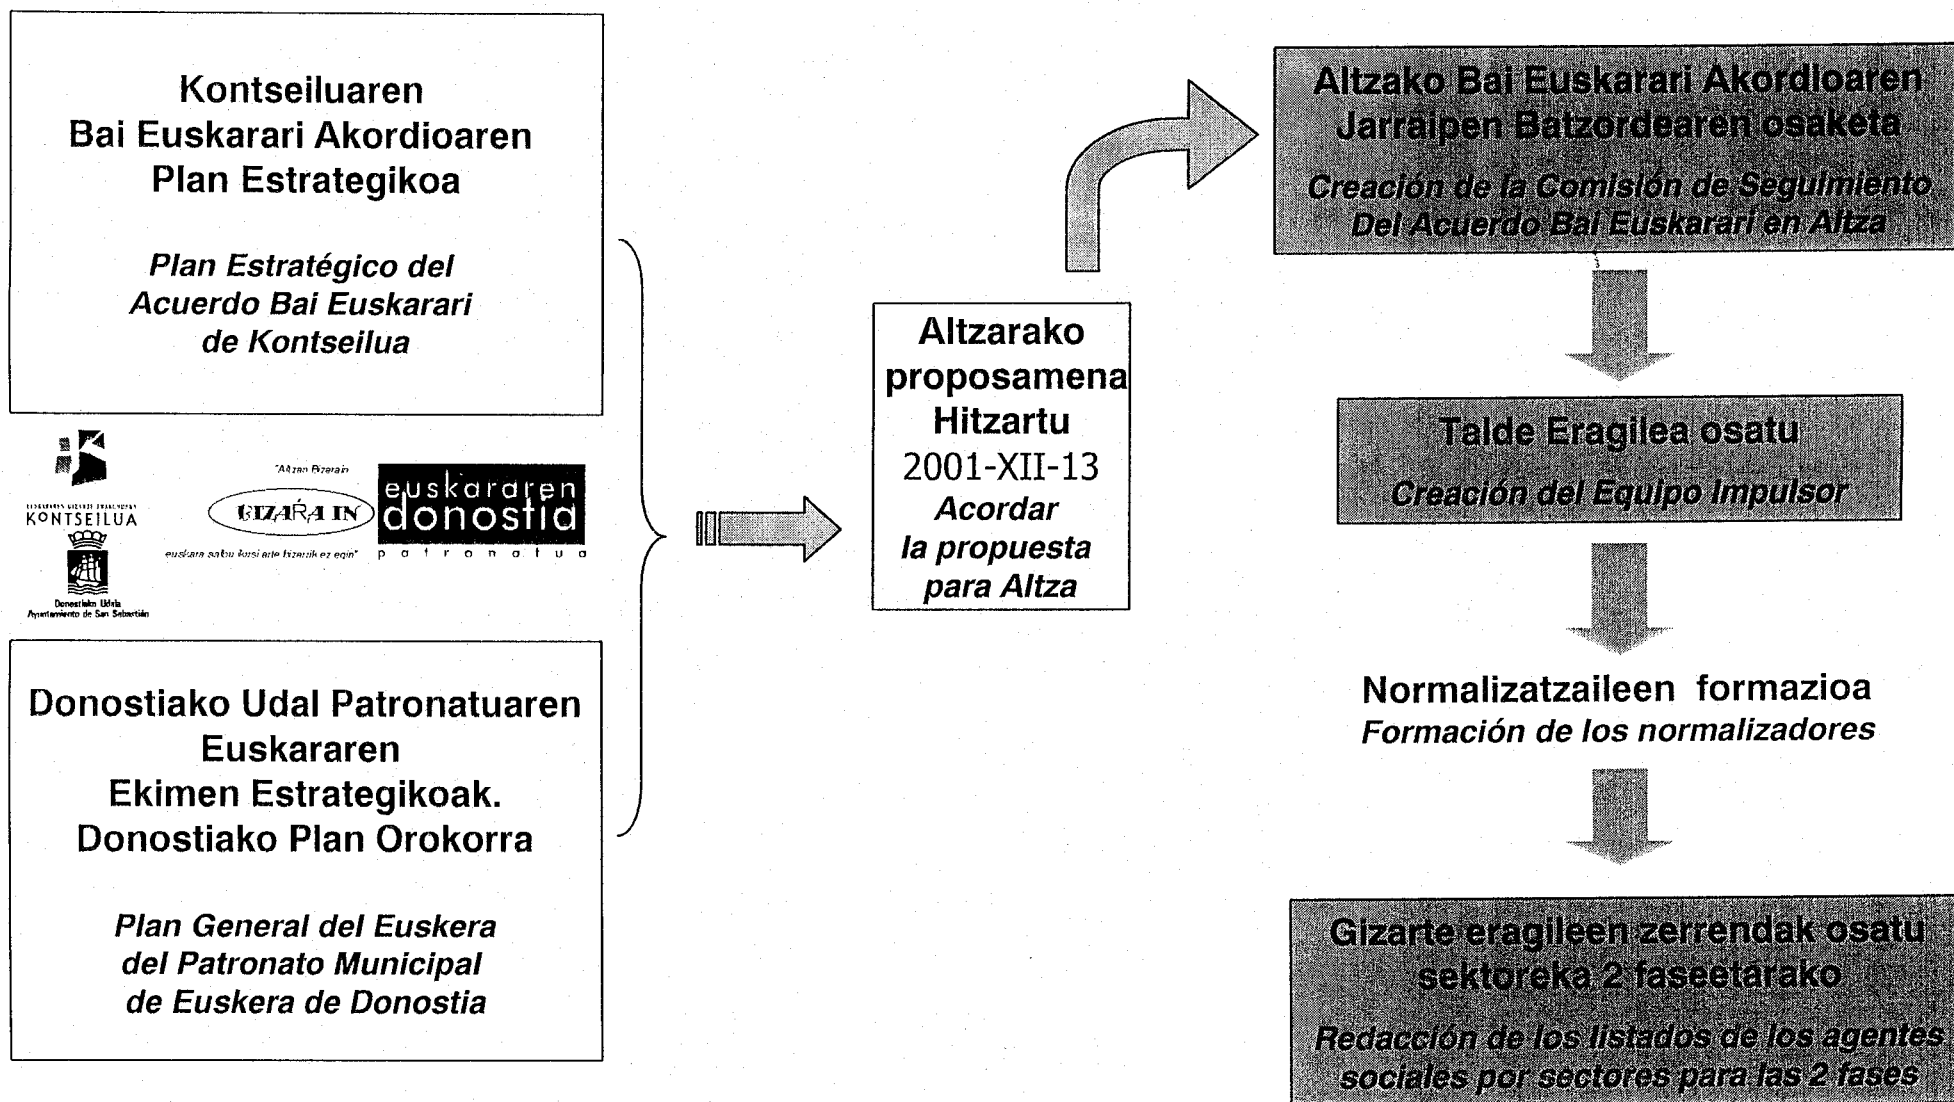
Kontseiluaren
Bai Euskarari Akordioaren
Plan Estrategikoa

Plan Estratégico del
Acuerdo Bai Euskarari
de Kontseilua

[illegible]
KONTSEILUA

Donostiako Udala
Ayuntamiento de San Sebastián

"Altzan Bizirik"
BIZIRIK IN
euskara sabu lusi arte bizerik ez egin"

euskararen
donostia
patronatua

Donostiako Udal Patronatuaren
Euskararen
Ekimen Estrategikoak.
Donostiako Plan Orokorra

Plan General del Euskera
del Patronato Municipal
de Euskera de Donostia

Altzarako
proposamena
Hitzartu
2001-XII-13
Acordar
la propuesta
para Altza

Altzako Bai Euskarari Akordioaren
Jarraipen Batzordearen osaketa
Creación de la Comisión de Seguimiento
Del Acuerdo Bai Euskarari en Altza

Talde Eragilea osatu
Creación del Equipo Impulsor

Normalizatzaileen formazioa
Formación de los normalizadores

Gizarte eragileen zerrendak osatu
sektoreka 2 faseetarako
Redacción de los listados de los agentes
sociales por sectores para las 2 fases